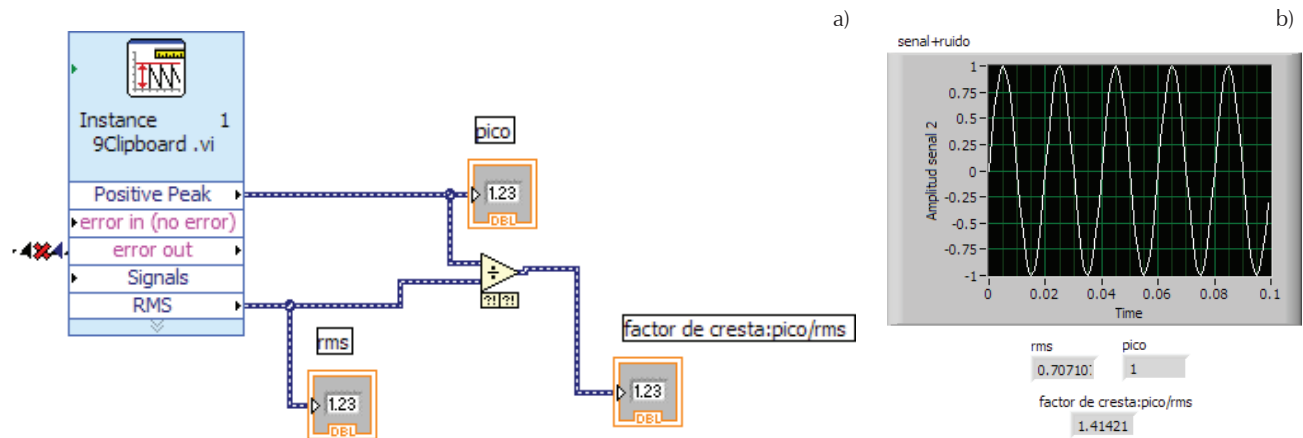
a)

Instance 1
9Clipboard .vi

Positive Peak
error in (no error)
error out
Signals
RMS

pico
1.23
DBL

?! ?!

rms
1.23
DBL

factor de cresta:pico/rms
1.23
DBL

b)

senal+ruido

Amplitud senal 2

1
0.75
0.5
0.25
0
-0.25
-0.5
-0.75
-1

0 0.02 0.04 0.06 0.08 0.1
Time

rms
0.70710
pico
1

factor de cresta:pico/rms
1.41421